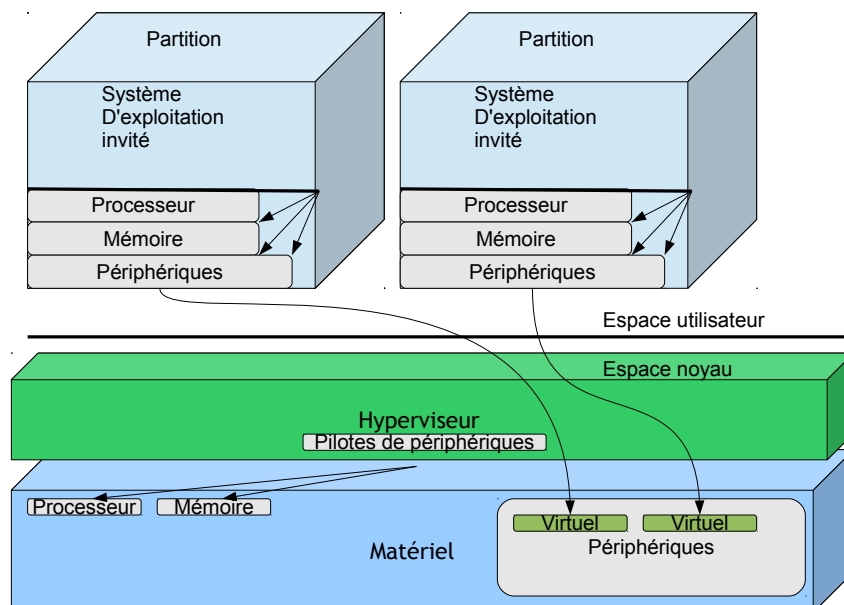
Partition

Système D'exploitation invité

Processeur

Mémoire

Périphériques

Partition

Système D'exploitation invité

Processeur

Mémoire

Périphériques

Espace utilisateur

Espace noyau

Hyperviseur

Pilotes de périphériques

Processeur

Mémoire

Virtuel

Virtuel

Périphériques

Matériel